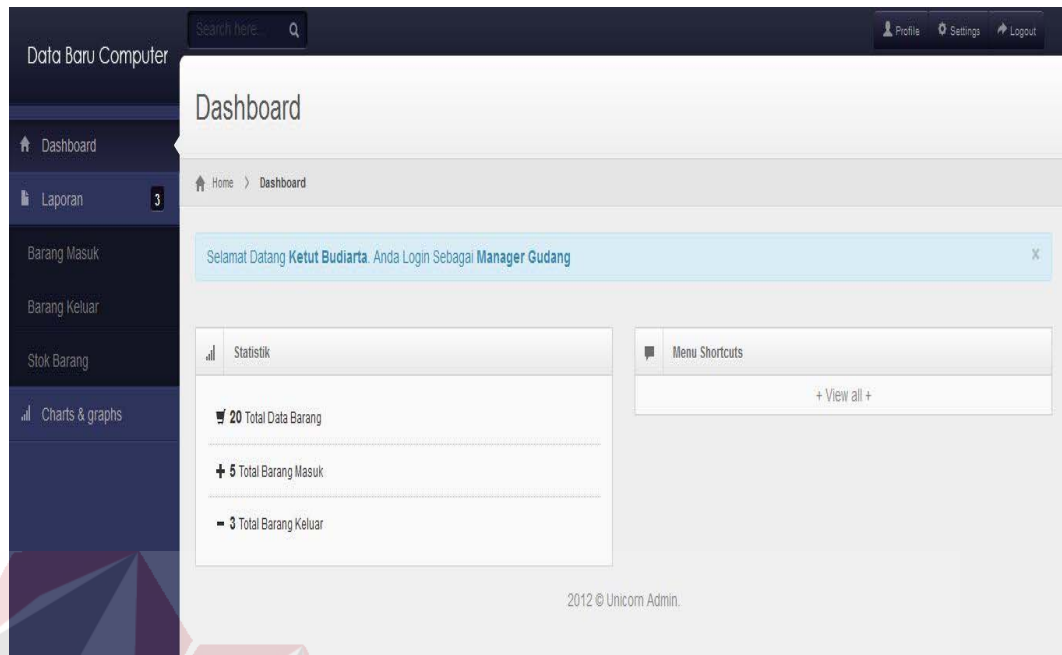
Data Baru Computer

Search here...

Profile Settings Logout

Dashboard

Dashboard

Laporan 3

Barang Masuk

Barang Keluar

Stok Barang

Charts & graphs

Home 〉 Dashboard

Selamat Datang **Ketut Budiarta**. Anda Login Sebagai **Manager Gudang**

x

Statistik

20 Total Data Barang

+ 5 Total Barang Masuk

− 3 Total Barang Keluar

Menu Shortcuts

+ View all +

2012 © Unicorn Admin.